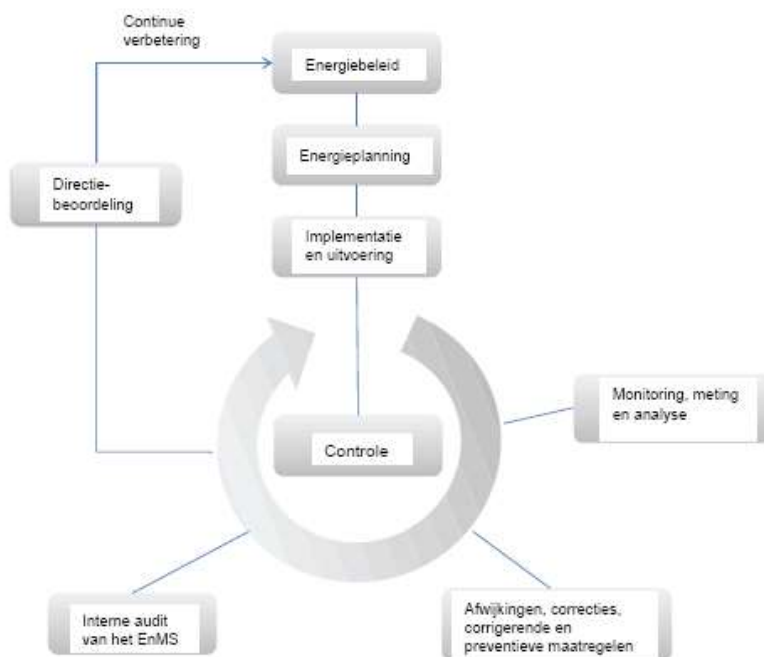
Continue verbetering

Energiebeleid

Energieplanning

Directie-beoordeling

Implementatie en uitvoering

Monitoring, meting en analyse

Controle

Interne audit van het EnMS

Afwijkingen, correcties, corrigerende en preventieve maatregelen